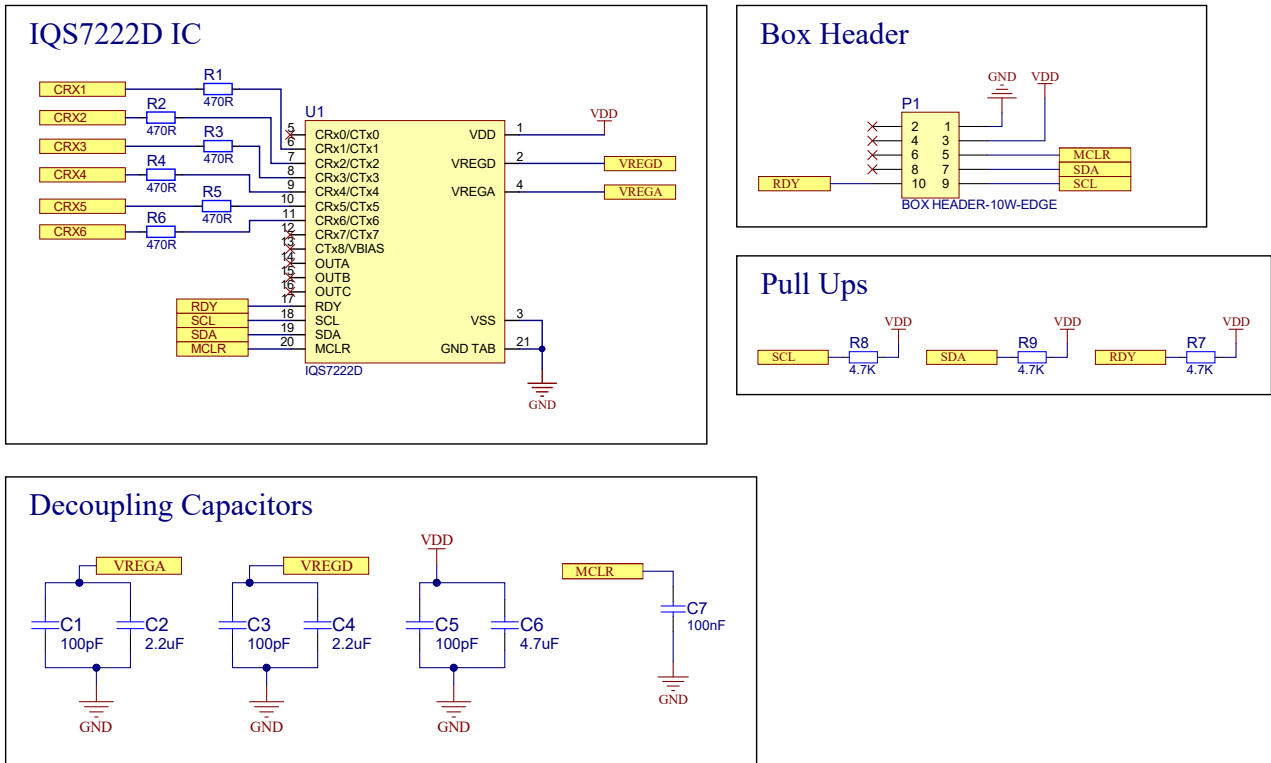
IQS7222D IC

CRX1
R1
470R
CRX2
R2
470R
CRX3
R3
470R
CRX4
R4
470R
CRX5
R5
470R
CRX6
R6
470R

U1
5 CRx0/CTx0
6 CRx1/CTx1
7 CRx2/CTx2
8 CRx3/CTx3
9 CRx4/CTx4
10 CRx5/CTx5
11 CRx6/CTx6
12 CRx7/CTx7
13 CTx8/VBIAS
14 OUTA
15 OUTB
16 OUTC
17 RDY
18 SCL
19 SDA
20 MCLR
VDD 1
VREGD 2
VREGA 4
VSS 3
GND TAB 21
IQS7222D

RDY
SCL
SDA
MCLR
VDD
VREGD
VREGA
GND

Box Header

GND
VDD
P1
2 1
4 3
6 5
8 7
10 9
RDY
MCLR
SDA
SCL
BOX HEADER-10W-EDGE

Pull Ups

SCL
R8
4.7K
VDD
SDA
R9
4.7K
VDD
RDY
R7
4.7K
VDD

Decoupling Capacitors

VREGA
C1
100pF
C2
2.2uF
GND
VREGD
C3
100pF
C4
2.2uF
GND
VDD
C5
100pF
C6
4.7uF
GND
MCLR
C7
100nF
GND